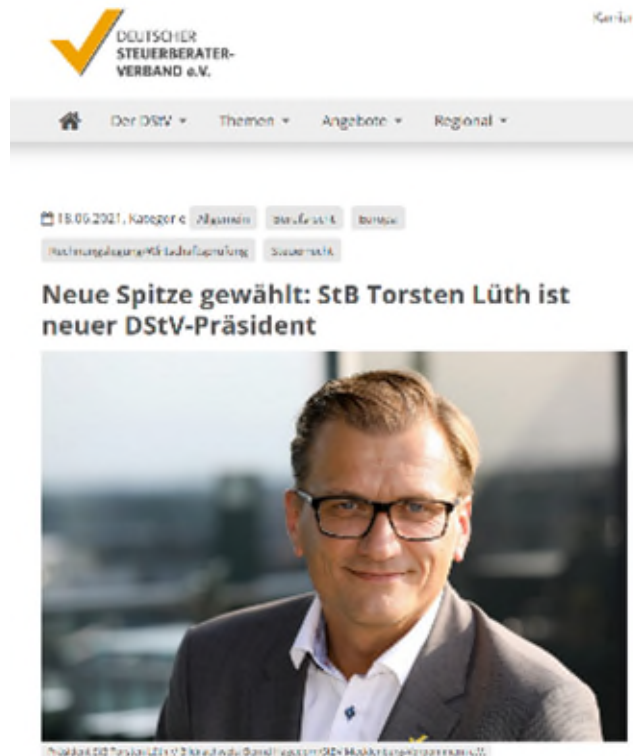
DEUTSCHER STEUERBERATER-VERBAND e.V.

Kontakt

Der DStV ▾ Themen ▾ Angebote ▾ Regional ▾

18.05.2021, Kategorie: Allgemein Berufsrecht Europa Rechnungslegung/Wirtschaftsprüfung Steuerrecht

Neue Spitze gewählt: StB Torsten Lüth ist neuer DStV-Präsident

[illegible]